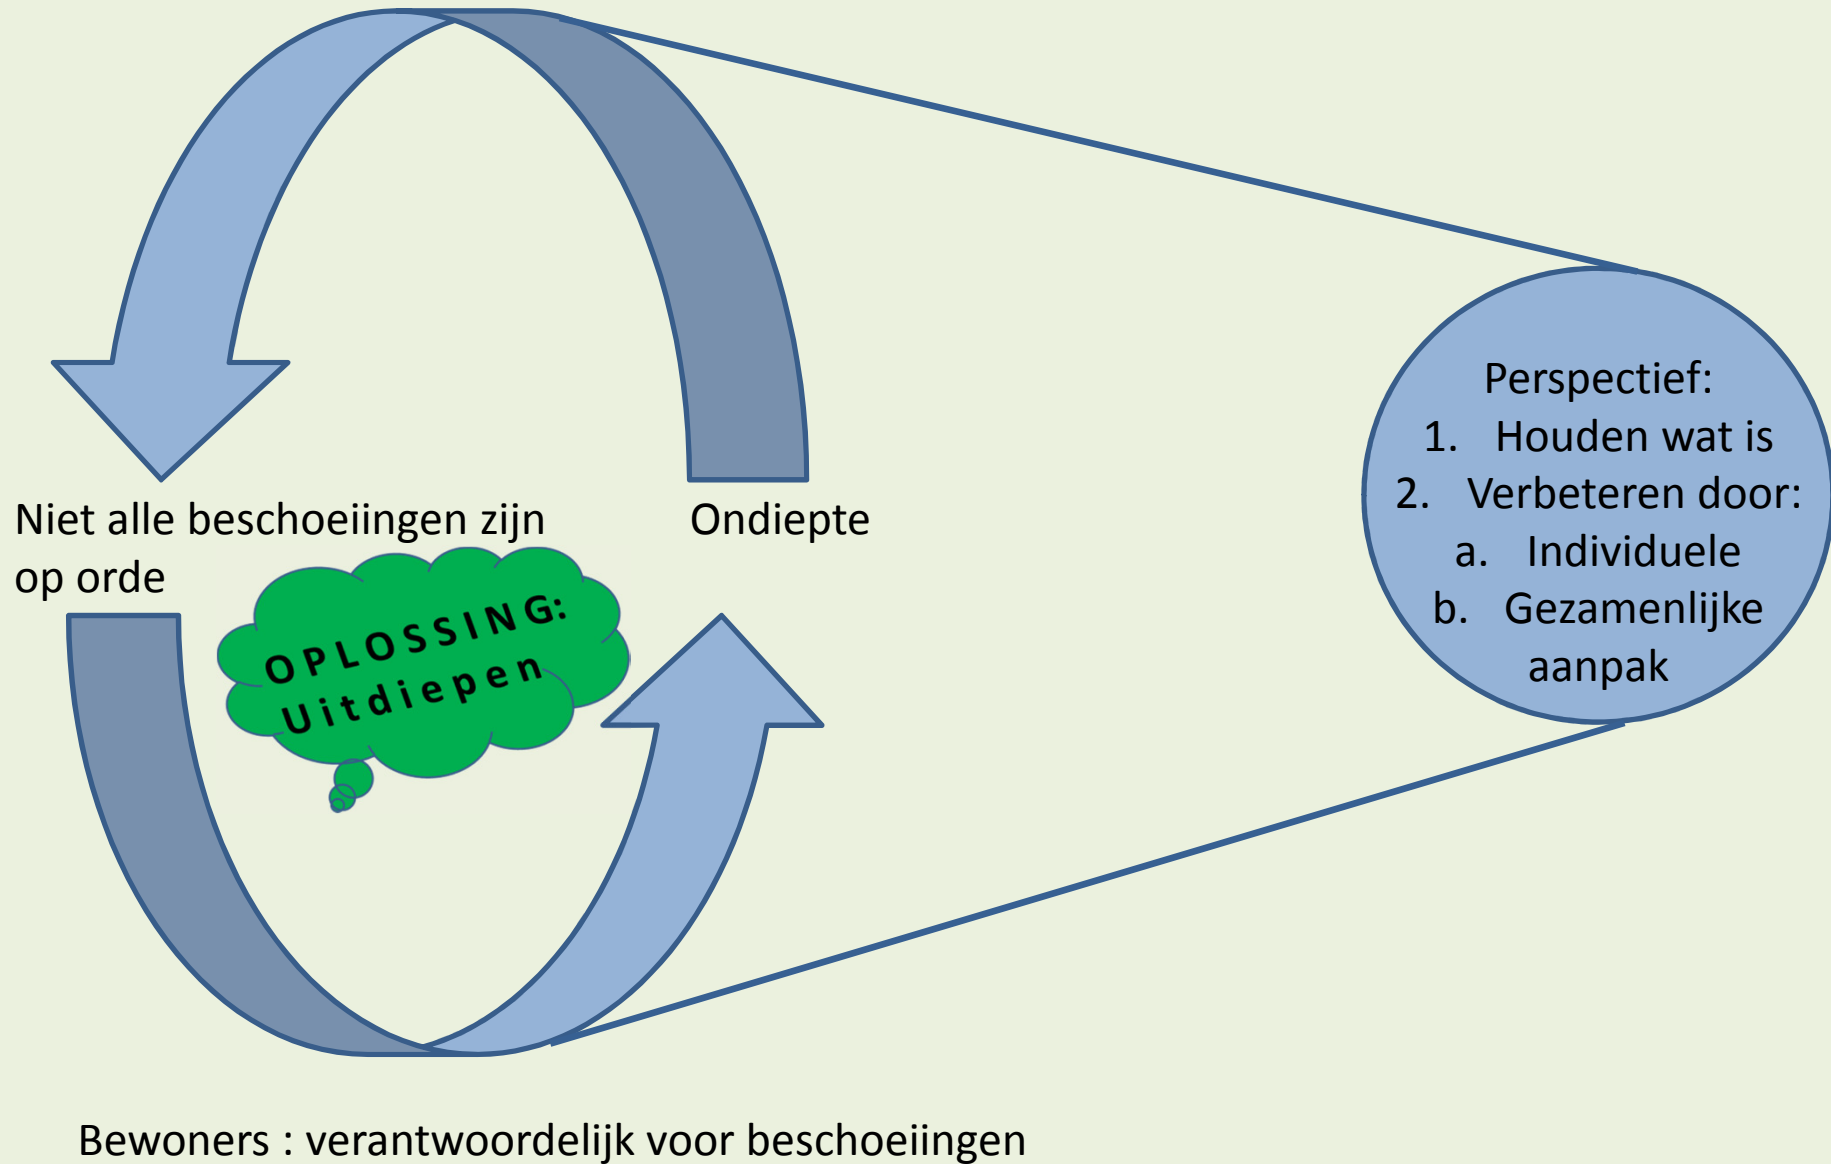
Niet alle beschoeiingen zijn op orde

Ondiepte

OPLOSSING: Uitdiepen

Perspectief:
1. Houden wat is
2. Verbeteren door:
a. Individuele
b. Gezamenlijke aanpak

Bewoners : verantwoordelijk voor beschoeiingen